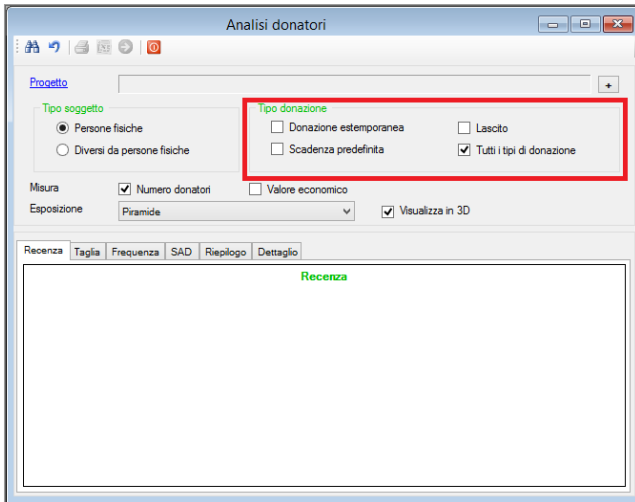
Analisi donatori

Progetto

+

Tipo soggetto

Persone fisiche

Diversi da persone fisiche

Tipo donazione

Donazione estemporanea

Lascito

Scadenza predefinita

Tutti i tipi di donazione

Misura

Numero donatori

Valore economico

Esposizione

Piramide

Visualizza in 3D

Recenza | Taglia | Frequenza | SAD | Riepilogo | Dettaglio

Recenza